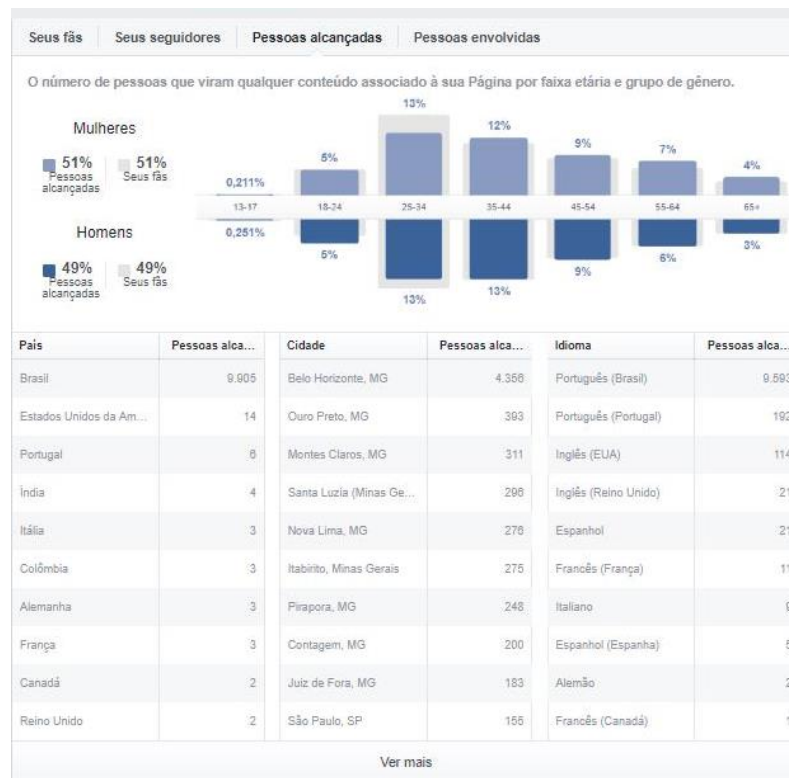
Seus fãs Seus seguidores Pessoas alcançadas Pessoas envolvidas

O número de pessoas que viram qualquer conteúdo associado à sua Página por faixa etária e grupo de gênero.

Mulheres

51% Pessoas alcançadas 51% Seus fãs

Homens

49% Pessoas alcançadas 49% Seus fãs

0,211% 5% 13% 12% 9% 7% 4%

13-17 18-24 25-34 35-44 45-54 55-64 65+

0,251% 5% 13% 13% 9% 6% 3%

| País | Pessoas alca... |
|---|---|
| Brasil | 9.905 |
| Estados Unidos da Am... | 14 |
| Portugal | 6 |
| Índia | 4 |
| Itália | 3 |
| Colômbia | 3 |
| Alemanha | 3 |
| França | 3 |
| Canadá | 2 |
| Reino Unido | 2 |

| Cidade | Pessoas alca... |
|---|---|
| Belo Horizonte, MG | 4.356 |
| Ouro Preto, MG | 393 |
| Montes Claros, MG | 311 |
| Santa Luzia (Minas Ge... | 296 |
| Nova Lima, MG | 276 |
| Itabirito, Minas Gerais | 275 |
| Pirapora, MG | 248 |
| Contagem, MG | 200 |
| Juiz de Fora, MG | 183 |
| São Paulo, SP | 156 |

| Idioma | Pessoas alca... |
|---|---|
| Português (Brasil) | 9.593 |
| Português (Portugal) | 192 |
| Inglês (EUA) | 114 |
| Inglês (Reino Unido) | 2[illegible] |
| Espanhol | 2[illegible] |
| Francês (França) | 1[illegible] |
| Italiano | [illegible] |
| Espanhol (Espanha) | 5 |
| Alemão | 2 |
| Francês (Canadá) | 1 |

Ver mais